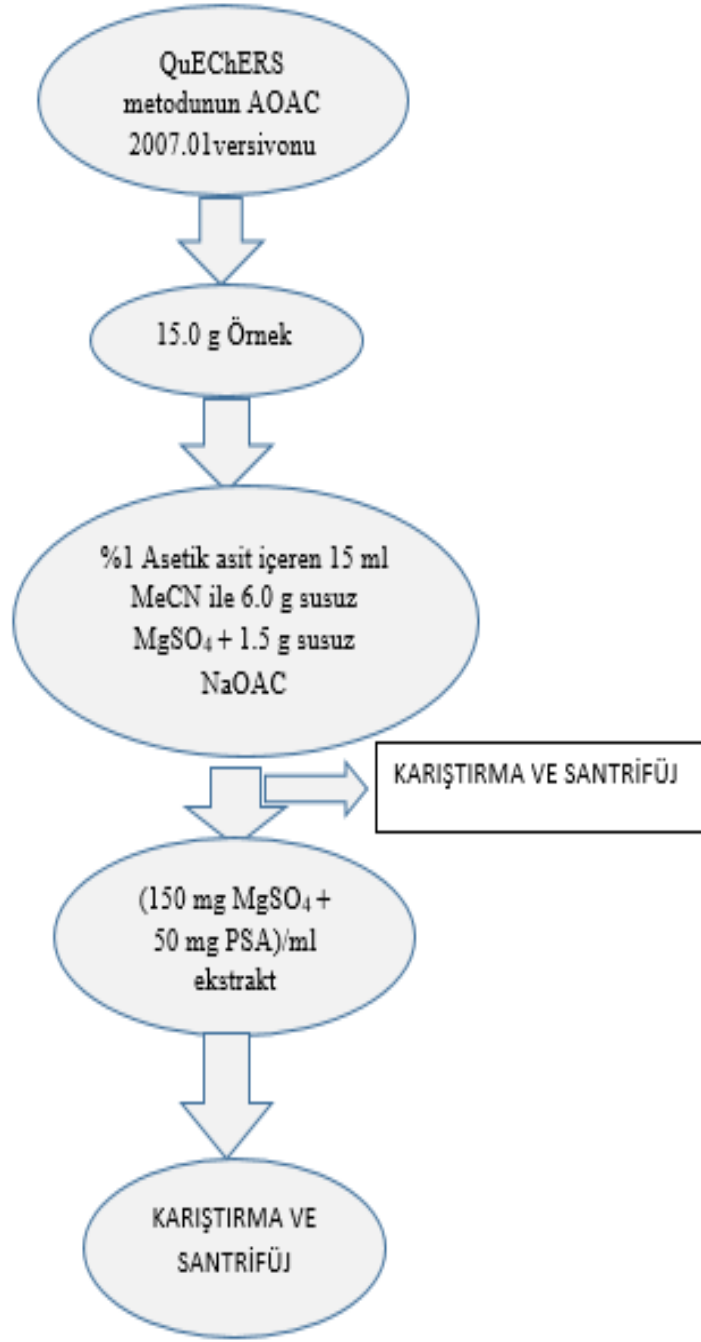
QuEChERS metodunun AOAC 2007.01versivonu

15.0 g Örnek

%1 Asetik asit içeren 15 ml MeCN ile 6.0 g susuz $MgSO_4$ + 1.5 g susuz NaOAC

KARIŞTIRMA VE SANTRİFÜJ

(150 mg $MgSO_4$ + 50 mg PSA)/ml ekstrakt

KARIŞTIRMA VE SANTRİFÜJ